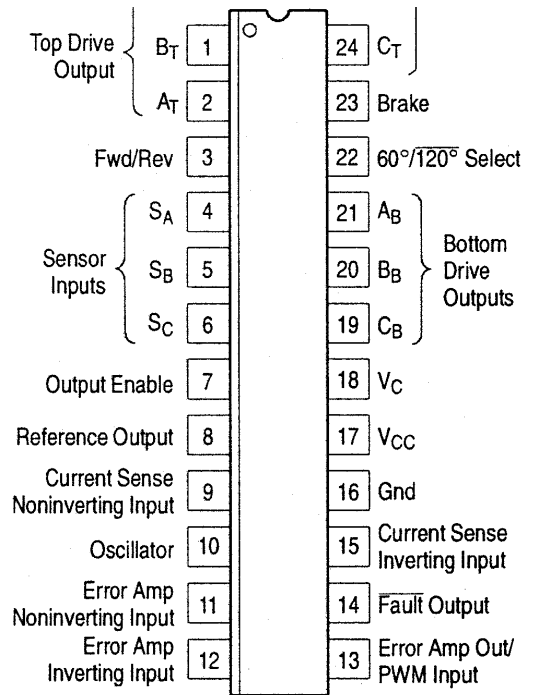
Top Drive Output $B_T$ 1
$A_T$ 2
Fwd/Rev 3
Sensor Inputs $S_A$ 4
$S_B$ 5
$S_C$ 6
Output Enable 7
Reference Output 8
Current Sense Noninverting Input 9
Oscillator 10
Error Amp Noninverting Input 11
Error Amp Inverting Input 12

24 $C_T$
23 Brake
22 60°/$\overline{120°}$ Select
21 $A_B$
20 $B_B$
19 $C_B$
Bottom Drive Outputs
18 $V_C$
17 $V_{CC}$
16 Gnd
15 Current Sense Inverting Input
14 $\overline{\text{Fault}}$ Output
13 Error Amp Out/ PWM Input